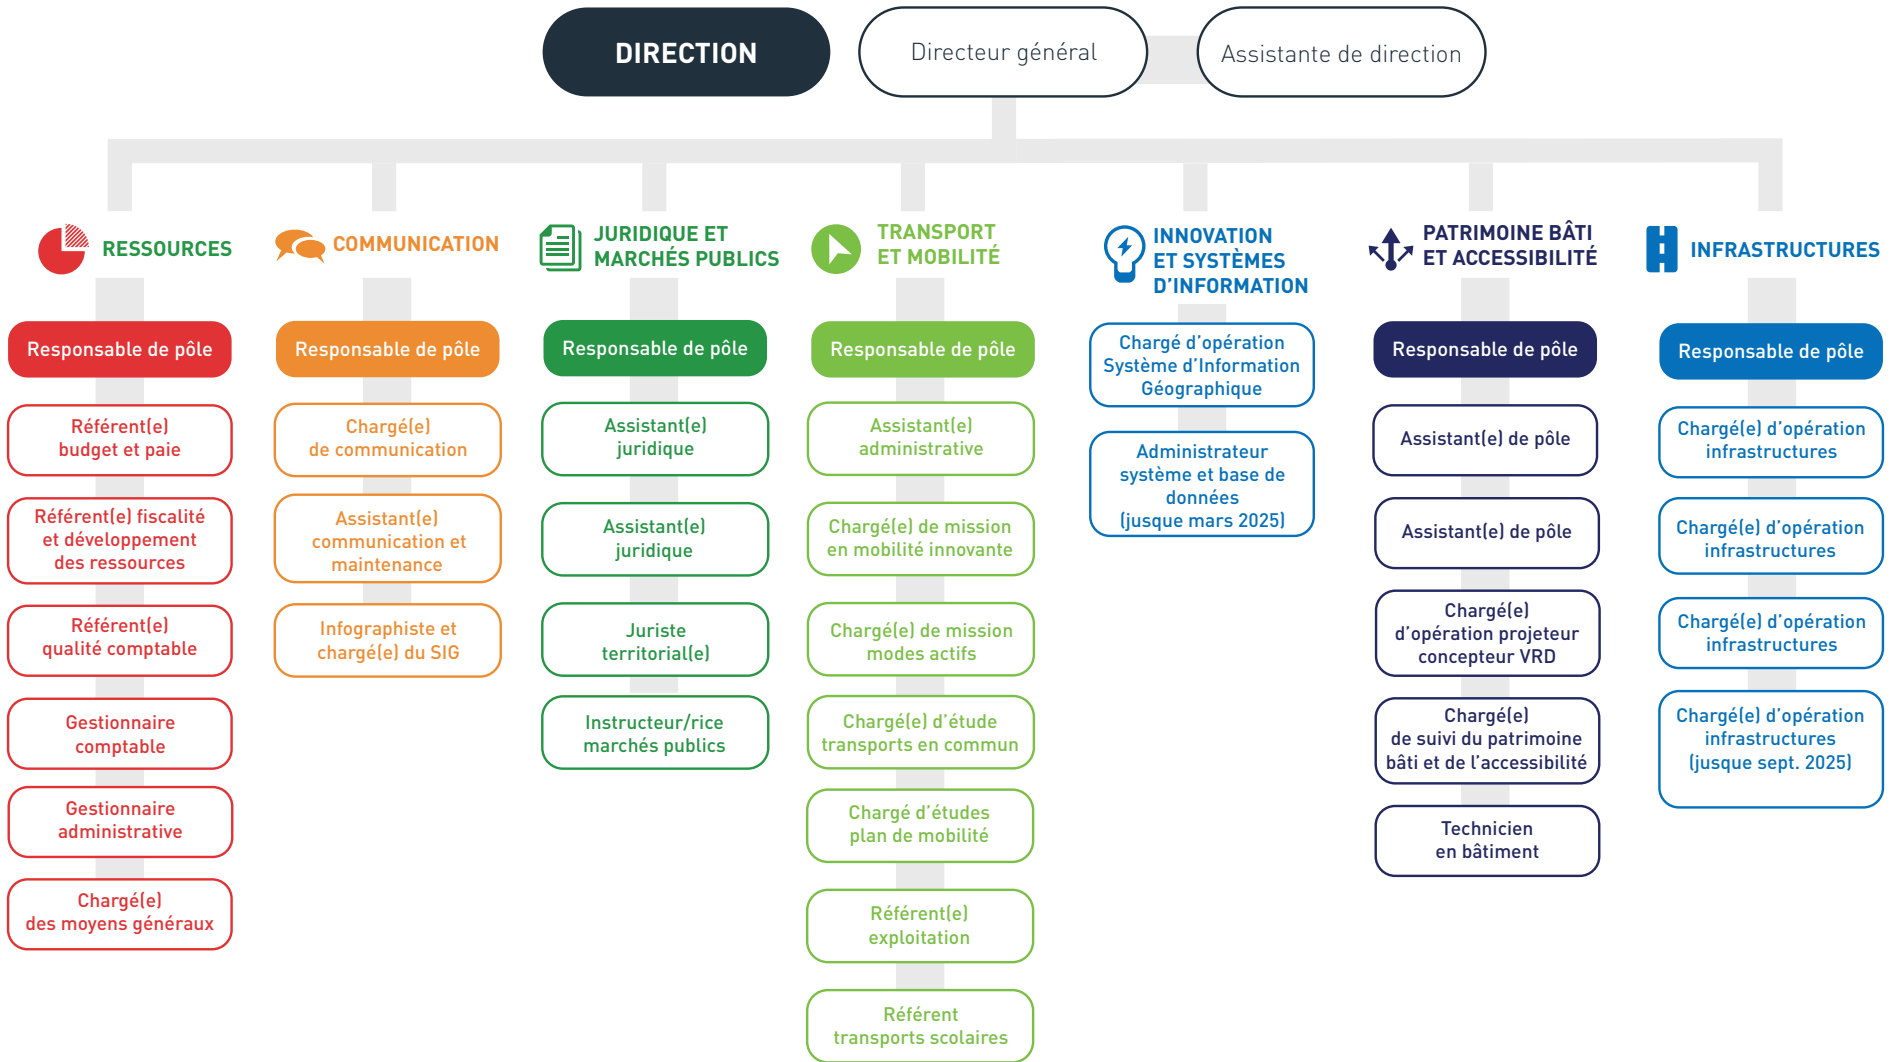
DIRECTION

Directeur général

Assistante de direction

RESSOURCES

Responsable de pôle

Référent(e) budget et paie

Référent(e) fiscalité et développement des ressources

Référent(e) qualité comptable

Gestionnaire comptable

Gestionnaire administrative

Chargé(e) des moyens généraux

COMMUNICATION

Responsable de pôle

Chargé(e) de communication

Assistant(e) communication et maintenance

Infographiste et chargé(e) du SIG

JURIDIQUE ET MARCHÉS PUBLICS

Responsable de pôle

Assistant(e) juridique

Assistant(e) juridique

Juriste territorial(e)

Instructeur/rice marchés publics

TRANSPORT ET MOBILITÉ

Responsable de pôle

Assistant(e) administrative

Chargé(e) de mission en mobilité innovante

Chargé(e) de mission modes actifs

Chargé(e) d'étude transports en commun

Chargé d'études plan de mobilité

Référent(e) exploitation

Référent transports scolaires

INNOVATION ET SYSTÈMES D'INFORMATION

Chargé d'opération Système d'Information Géographique

Administrateur système et base de données (jusque mars 2025)

PATRIMOINE BÂTI ET ACCESSIBILITÉ

Responsable de pôle

Assistant(e) de pôle

Assistant(e) de pôle

Chargé(e) d'opération projeteur concepteur VRD

Chargé(e) de suivi du patrimoine bâti et de l'accessibilité

Technicien en bâtiment

INFRASTRUCTURES

Responsable de pôle

Chargé(e) d'opération infrastructures

Chargé(e) d'opération infrastructures

Chargé(e) d'opération infrastructures

Chargé(e) d'opération infrastructures (jusque sept. 2025)